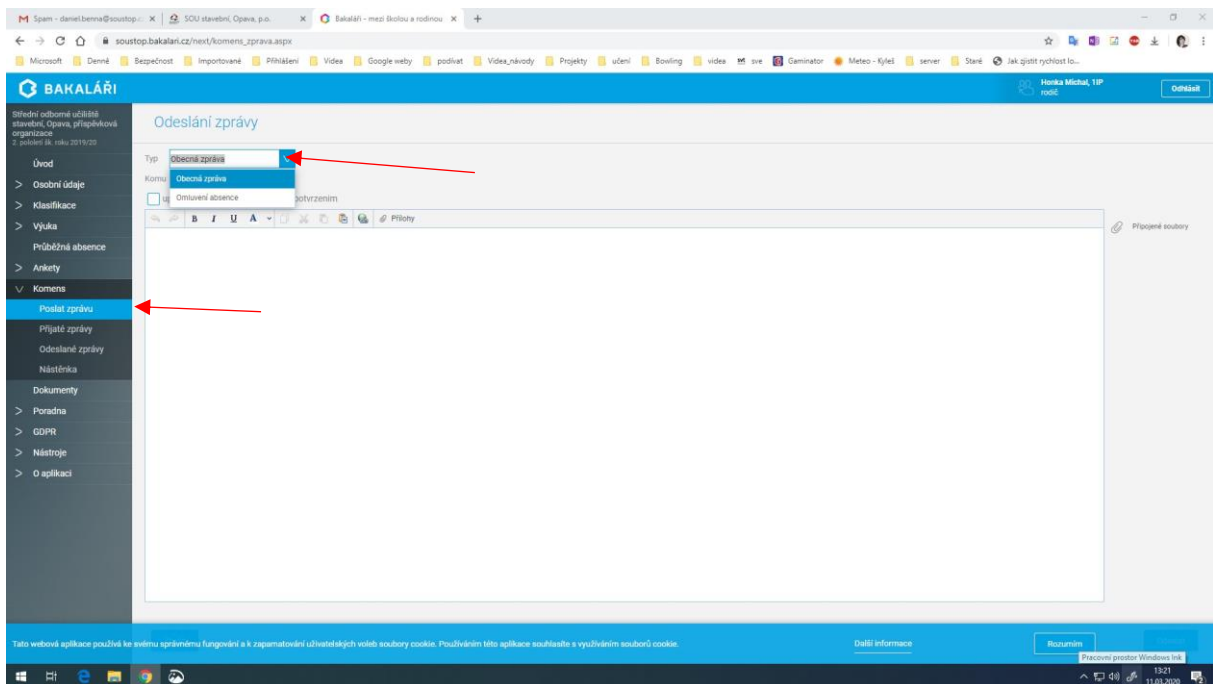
M Spam - daniel.benna@soustop.c ×
SOU stavební, Opava, p.o. ×
Bakaláři - mezi školou a rodinou ×
+

soustop.bakalari.cz/next/komens_zprava.aspx

Microsoft | Denně | Bezpečnost | Importované | Přihlášení | Videa | Google weby | podívat | Videa_návody | Projekty | učení | Bowling | videa | sve | Gaminator | Meteo - Kyleš | server | Staré | Jak zjistit rychlost lo...

BAKALÁŘI

Honka Michal, 1IP
rodič

Odhlásit

Střední odborné učiliště stavební, Opava, příspěvková organizace
2. pololetí šk. roku 2019/20

Úvod
> Osobní údaje
> Klasifikace
> Výuka
Průběžná absence
> Ankety
∨ Komens
Poslat zprávu
Přijaté zprávy
Odeslané zprávy
Nástěnka
Dokumenty
> Poradna
> GDPR
> Nástroje
> O aplikaci

Odeslání zprávy

Typ Obecná zpráva
Komu
Obecná zpráva
Omluvení absence
potvrzením

B I U A Přílohy

Připojené soubory

Tato webová aplikace používá ke svému správnému fungování a k zapamatování uživatelských voleb soubory cookie. Používáním této aplikace souhlasíte s využíváním souborů cookie.

Další informace

Rozumím

Pracovní prostor Windows Ink

13:21
11.03.2020